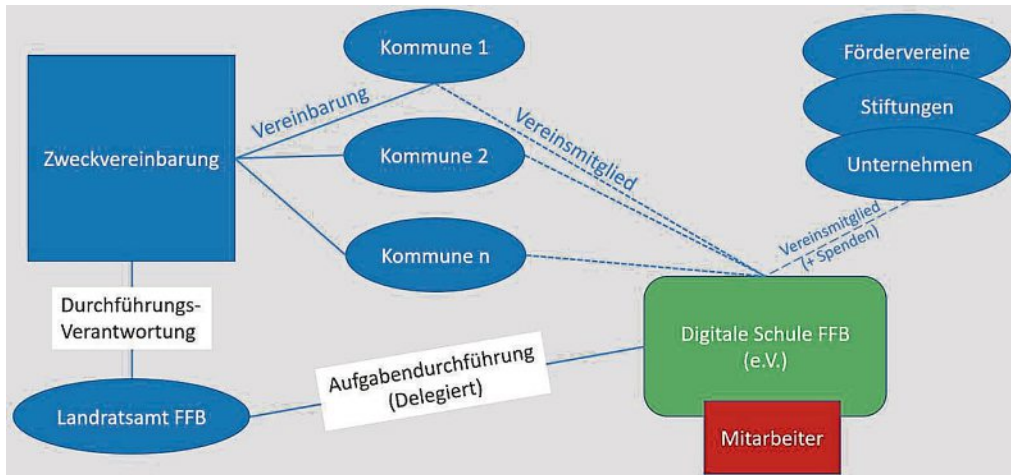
Kommune 1

Fördervereine

Stiftungen

Unternehmen

Vereinbarung

Vereinsmitglied

Zweckvereinbarung

Kommune 2

Kommune n

Vereinsmitglied (+ Spenden)

Durchführungs-Verantwortung

Digitale Schule FFB (e.V.)

Aufgabendurchführung (Delegiert)

Landratsamt FFB

Mitarbeiter